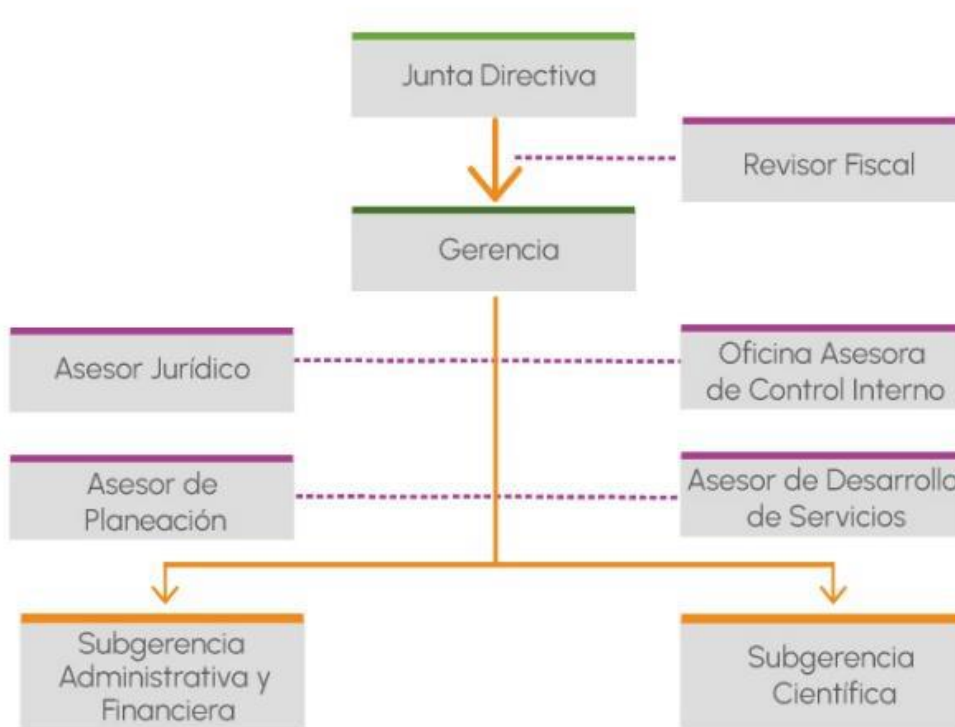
Junta Directiva

Revisor Fiscal

Gerencia

Asesor Jurídico

Oficina Asesora de Control Interno

Asesor de Planeación

Asesor de Desarrollo de Servicios

Subgerencia Administrativa y Financiera

Subgerencia Científica